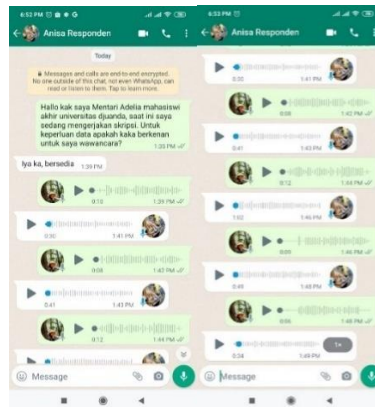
6:52 PM

Anisa Responden

Today

Messages and calls are end-to-end encrypted. No one outside of this chat, not even WhatsApp, can read or listen to them. Tap to learn more.

Hallo kak saya Mentari Adelia mahasiswi akhir universitas djuanda, saat ini saya sedang mengerjakan skripsi. Untuk keperluan data apakah kaka berkenan untuk saya wawancara?
1:20 PM

Iya ka, bersedia 1:39 PM

0:10 1:39 PM

0:30 1:41 PM

0:08 1:42 PM

0:41 1:43 PM

0:12 1:44 PM

Message

6:53 PM

Anisa Responden

0:35 1:41 PM

0:08 1:42 PM

0:41 1:43 PM

0:12 1:44 PM

1:02 1:46 PM

0:05 1:46 PM

0:49 1:48 PM

0:08 1:48 PM

0:34 1:49 PM

1x

Message